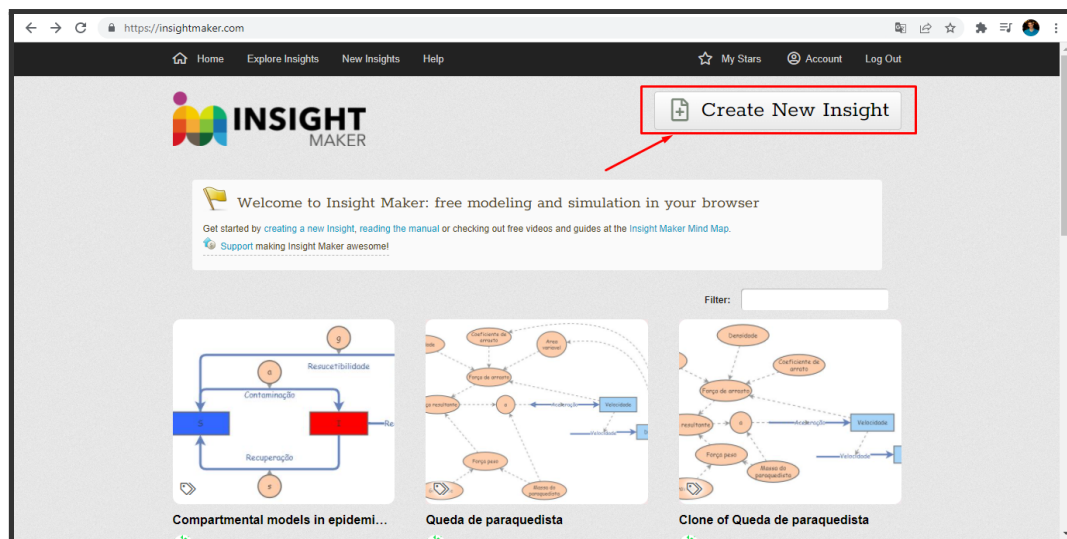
https://insightmaker.com

Home Explore Insights New Insights Help

My Stars Account Log Out

INSIGHT MAKER

Create New Insight

Welcome to Insight Maker: free modeling and simulation in your browser

Get started by creating a new Insight, reading the manual or checking out free videos and guides at the Insight Maker Mind Map.

Support making Insight Maker awesome!

Filter:

g
Resucetibilidade
a
Contaminação
S
I
Re
Recuperação
s

Coeficiente de arrasto
Area
Força de arrasto
Força resultante
a
Aceleração
Velocidade
Velocidade
Força peso
Massa do paraquedista

Densidade
Coeficiente de arrasto
Força de arrasto
resultante
a
Aceleração
Velocidade
Velocidade
Força peso
Massa do paraquedista

Compartmental models in epidemi...

Queda de paraquedista

Clone of Queda de paraquedista